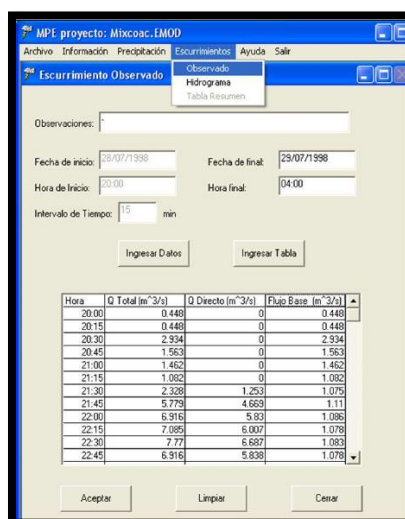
MPE proyecto: Mixcoac.EMOD

Archivo Información Precipitación Escurrimientos Ayuda Salir

Observado
Hidrograma
Tabla Resumen

Escurrimiento Observado

Observaciones: "

Fecha de inicio: 28/07/1998
Fecha de final: 29/07/1998
Hora de Inicio: 20:00
Hora final: 04:00
Intervalo de Tiempo: 15 min

Ingresar Datos
Ingresar Tabla

| Hora | Q Total (m^3/s) | Q Directo (m^3/s) | Flujo Base (m^3/s) |
|---|---|---|---|
| 20:00 | 0.448 | 0 | 0.448 |
| 20:15 | 0.448 | 0 | 0.448 |
| 20:30 | 2.934 | 0 | 2.934 |
| 20:45 | 1.563 | 0 | 1.563 |
| 21:00 | 1.462 | 0 | 1.462 |
| 21:15 | 1.082 | 0 | 1.082 |
| 21:30 | 2.328 | 1.253 | 1.075 |
| 21:45 | 5.779 | 4.669 | 1.11 |
| 22:00 | 6.916 | 5.83 | 1.086 |
| 22:15 | 7.085 | 6.007 | 1.078 |
| 22:30 | 7.77 | 6.687 | 1.083 |
| 22:45 | 6.916 | 5.838 | 1.078 |

Aceptar
Limpiar
Cerrar